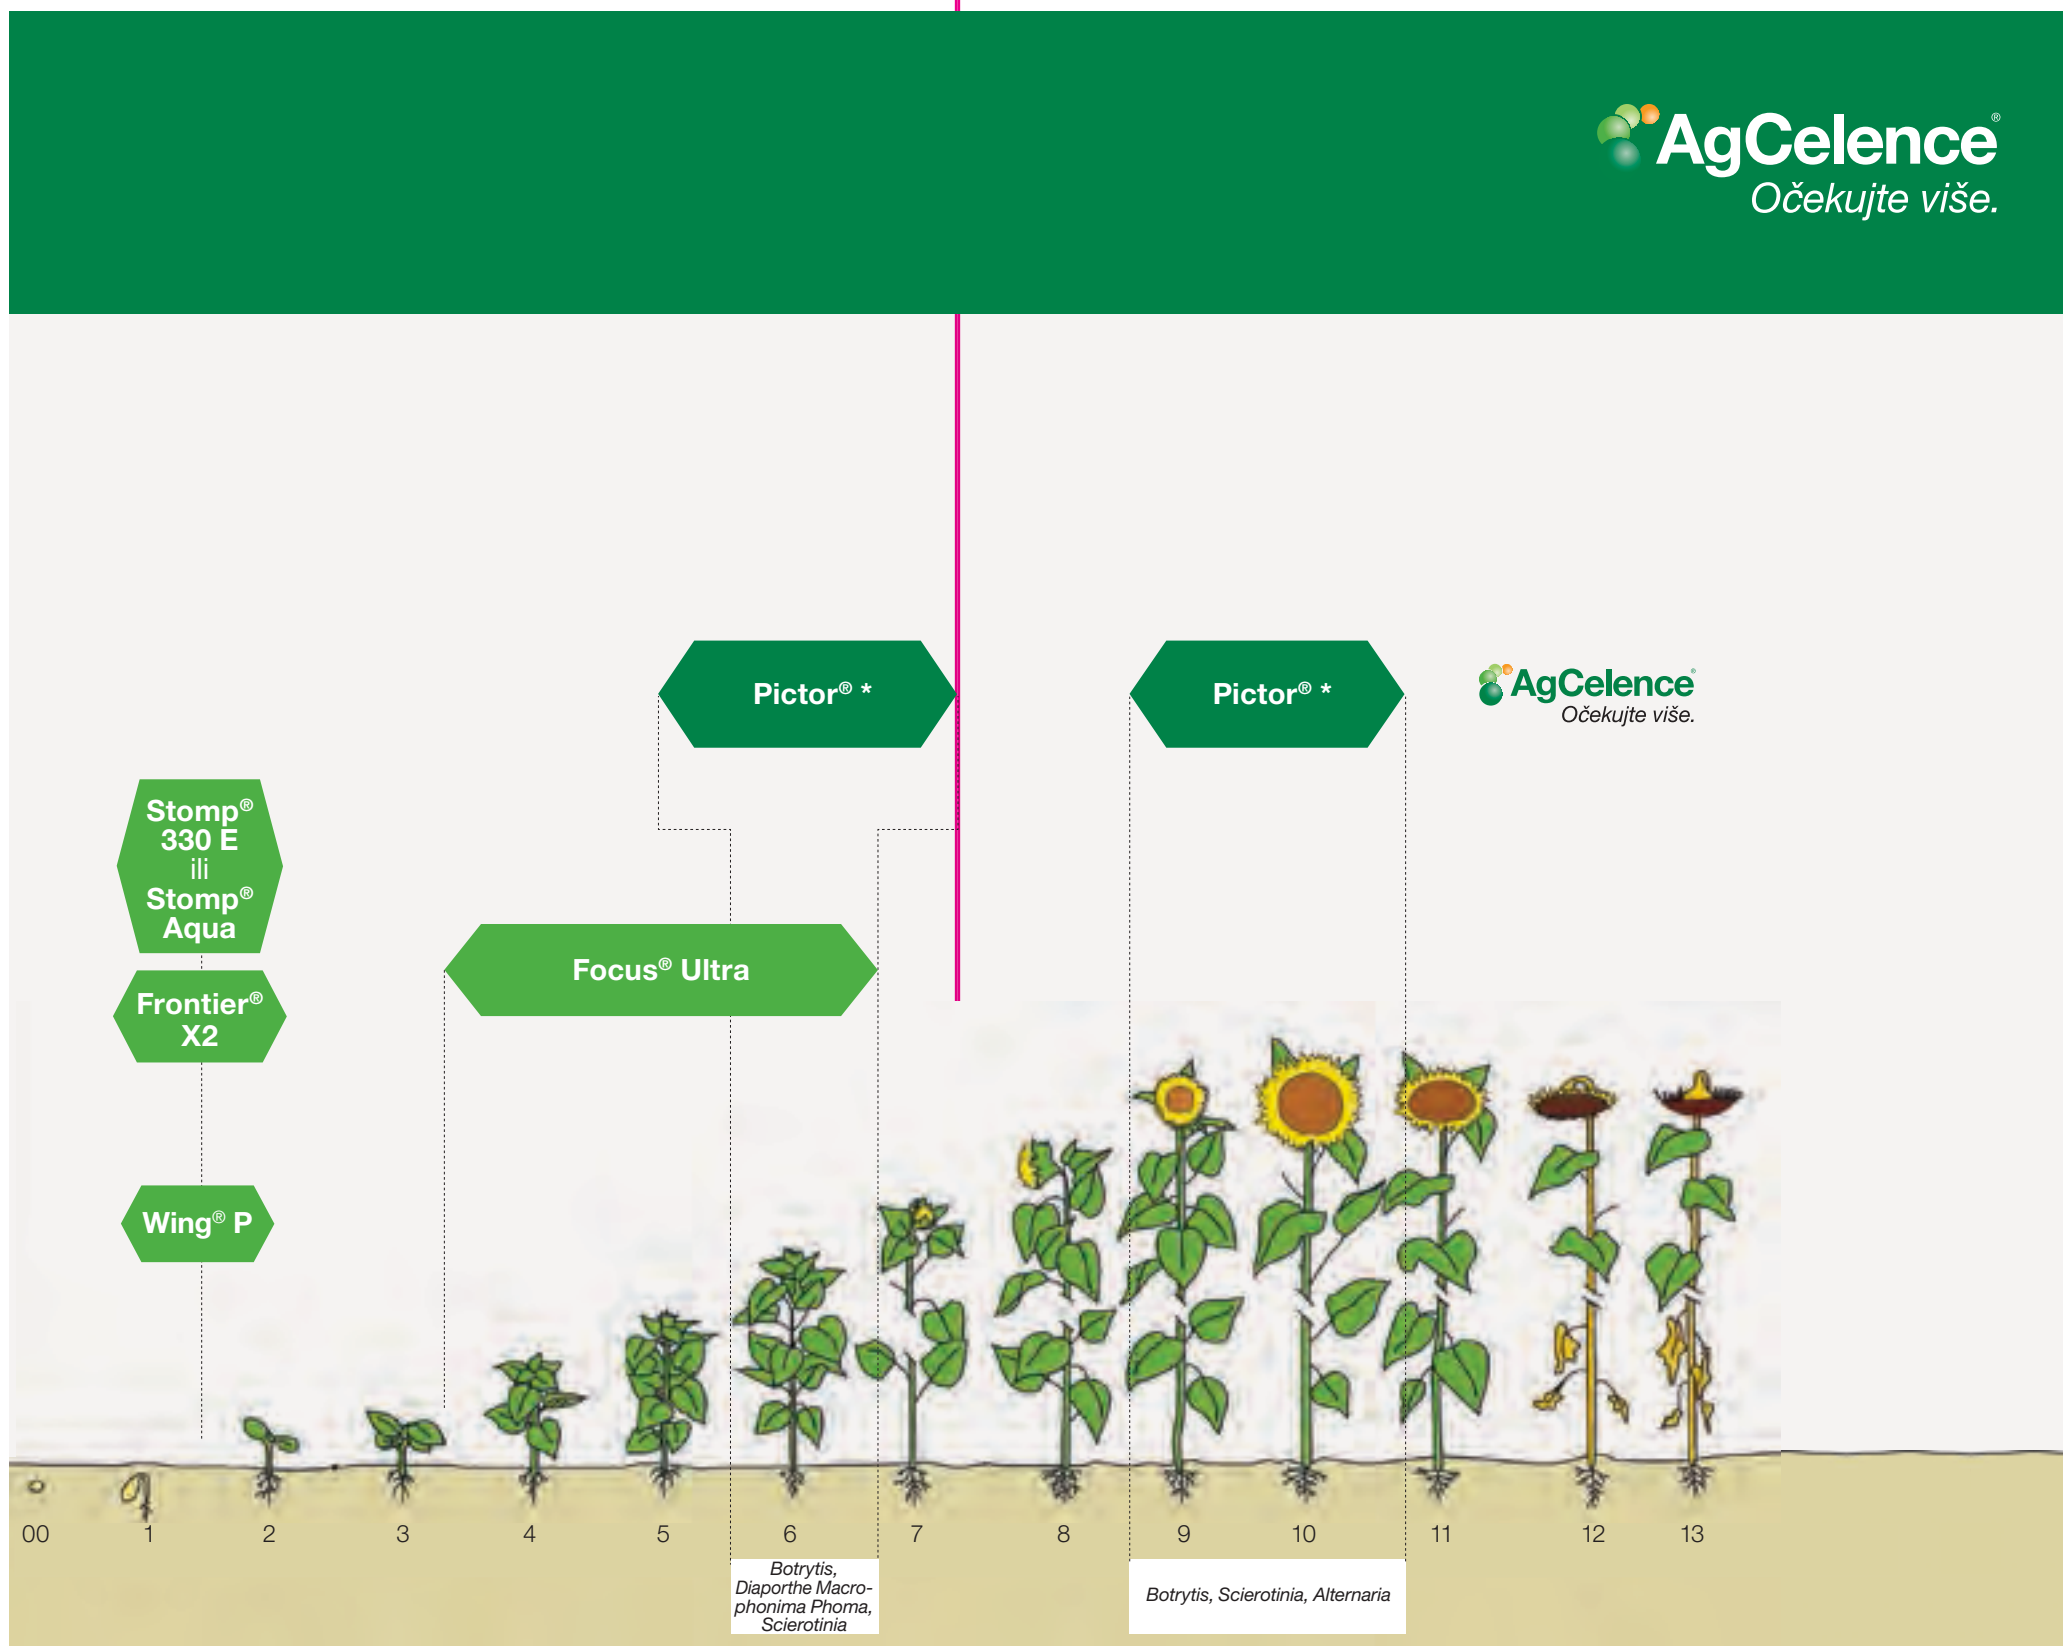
AgCelence®
Očekujte više.

Pictor® *

Pictor® *

AgCelence®
Očekujte više.

Stomp® 330 E ili Stomp® Aqua

Frontier® X2

Focus® Ultra

Wing® P

00 1 2 3 4 5 6 7 8 9 10 11 12 13

Botrytis, Diaporthe Macrophonima Phoma, Scierotinia

Botrytis, Scierotinia, Alternaria